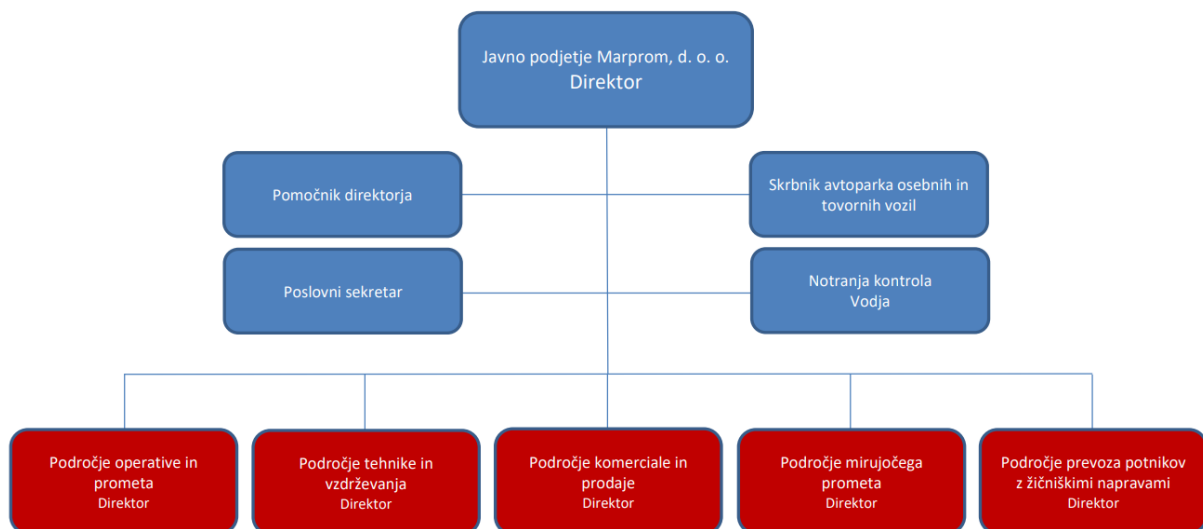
Javno podjetje Marprom, d. o. o.
Direktor

Pomočnik direktorja

Skrbnik avtoparka osebnih in tovornih vozil

Poslovni sekretar

Notranja kontrola
Vodja

Področje operative in prometa
Direktor

Področje tehnike in vzdrževanja
Direktor

Področje komerciale in prodaje
Direktor

Področje mirujočega prometa
Direktor

Področje prevoza potnikov z žičniškimi napravami
Direktor